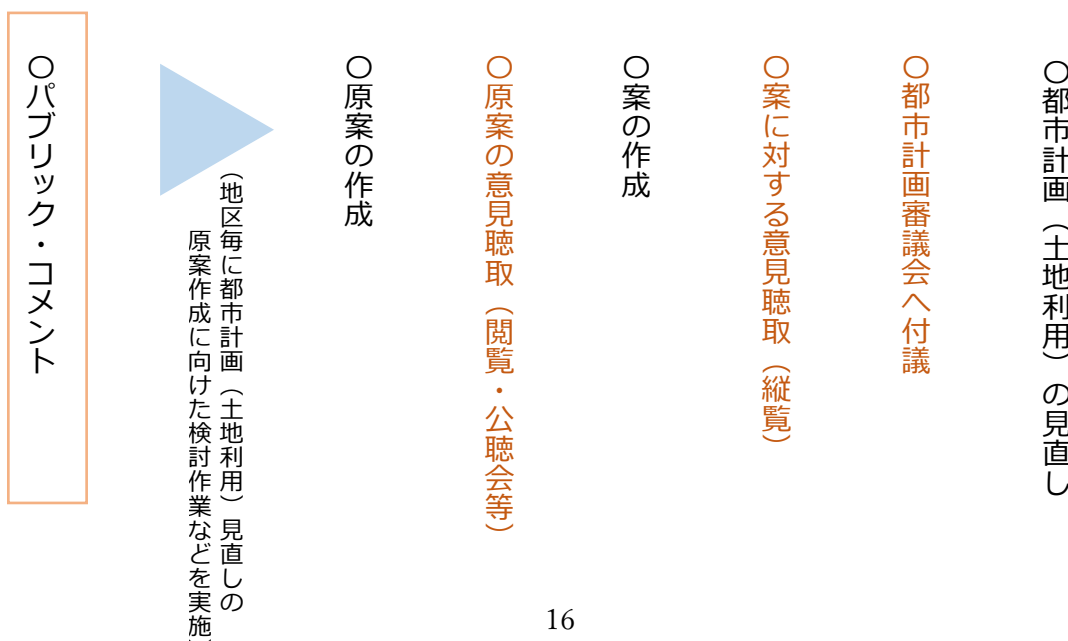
○都市計画（土地利用）の見直し

○都市計画審議会へ付議

○案に対する意見聴取（縦覧）

○案の作成

○原案の意見聴取（閲覧・公聴会等）

○原案の作成

（地区毎に都市計画（土地利用）見直しの原案作成に向けた検討作業などを実施）

○パブリック・コメント

16